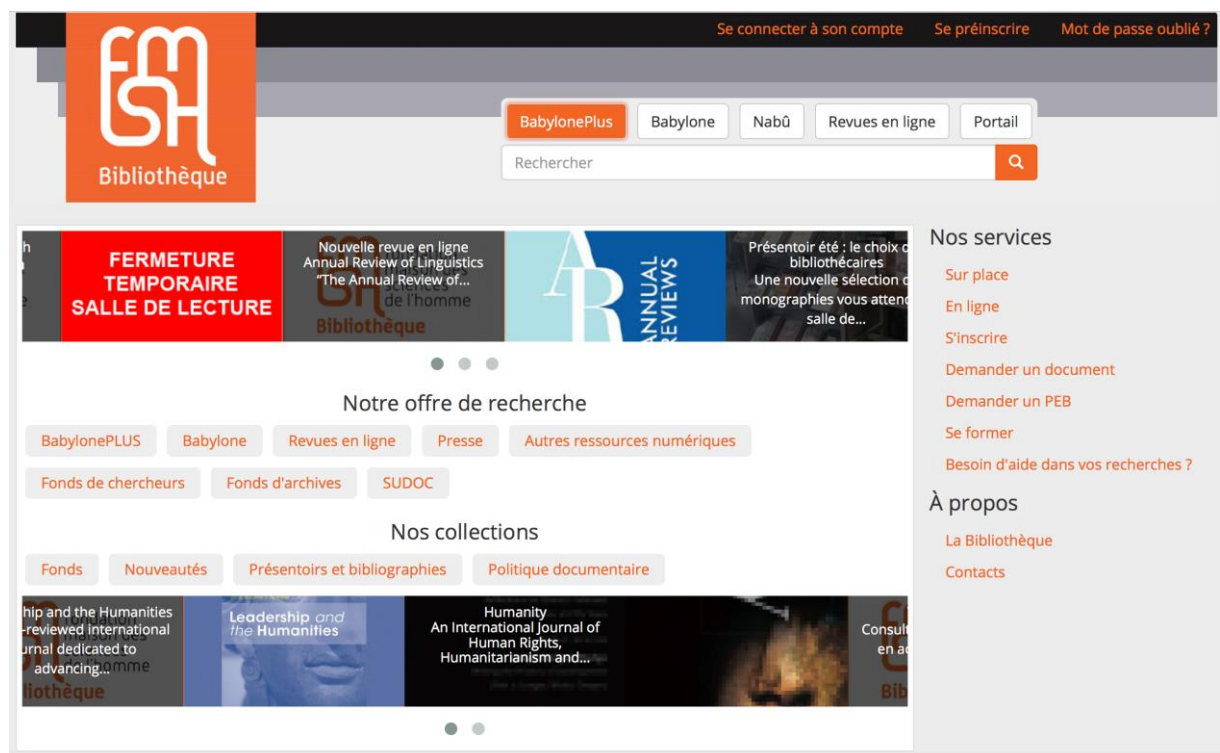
Se connecter à son compte Se préinscrire Mot de passe oublié ?

Bibliothèque

BabylonePlus Babylone Nabû Revues en ligne Portail

Rechercher

FERMETURE TEMPORAIRE SALLE DE LECTURE

Nouvelle revue en ligne Annual Review of Linguistics "The Annual Review of...

ANNUAL REVIEWS

Présentoir été : le choix d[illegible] bibliothécaires Une nouvelle sélection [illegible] monographies vous attend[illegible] salle de...

Notre offre de recherche

BabylonePLUS Babylone Revues en ligne Presse Autres ressources numériques

Fonds de chercheurs Fonds d'archives SUDOC

Nos collections

Fonds Nouveautés Présentoirs et bibliographies Politique documentaire

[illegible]hip and the Humanities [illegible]-reviewed International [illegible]urnal dedicated to advancing...

Leadership and the Humanities

Humanity An International Journal of Human Rights, Humanitarianism and...

Consult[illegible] en a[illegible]

Nos services

Sur place

En ligne

S'inscrire

Demander un document

Demander un PEB

Se former

Besoin d'aide dans vos recherches ?

À propos

La Bibliothèque

Contacts